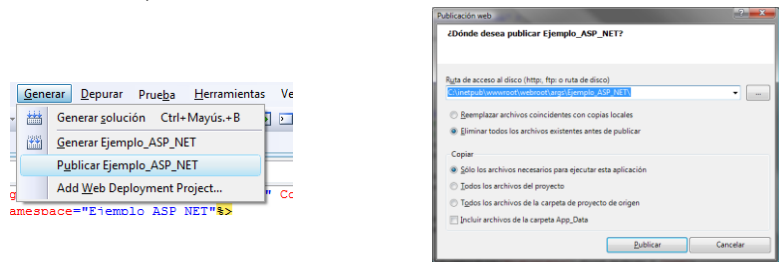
Generar Depurar Prueba Herramientas Ve

Generar solución Ctrl+Mayús.+B

Generar Ejemplo_ASP_NET

Publicar Ejemplo_ASP_NET

Add Web Deployment Project...

g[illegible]" Co

amespace="Ejemplo ASP NET"%>

Publicación web

¿Dónde desea publicar Ejemplo_ASP_NET?

Ruta de acceso al disco (http:, ftp: o ruta de disco)

C:\inetpub\wwwroot\webroot\args\Ejemplo_ASP_NET\

...

Reemplazar archivos coincidentes con copias locales

Eliminar todos los archivos existentes antes de publicar

Copiar

Sólo los archivos necesarios para ejecutar esta aplicación

Todos los archivos del proyecto

Todos los archivos de la carpeta de proyecto de origen

Incluir archivos de la carpeta App_Data

Publicar

Cancelar